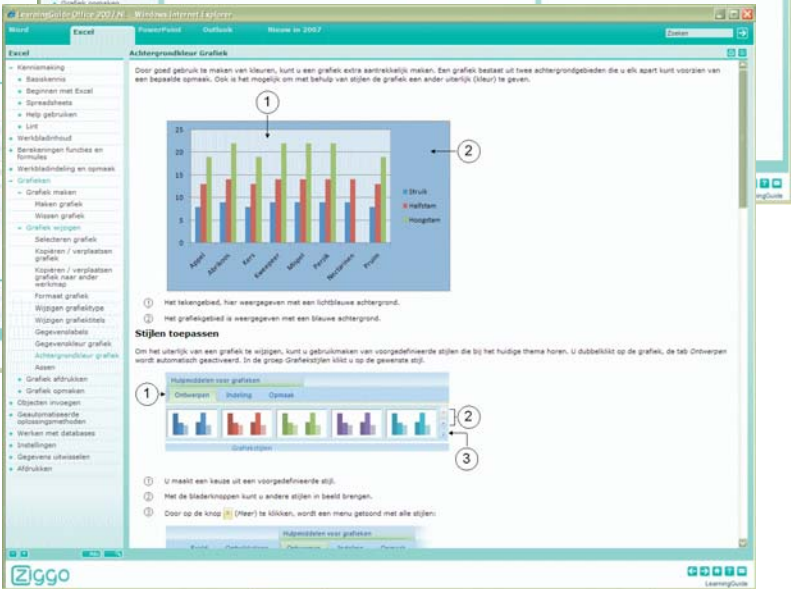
LearningGuide Office 2007 NL - Windows Internet Explorer

Word | Excel | PowerPoint | Outlook | Nieuw in 2007

Zoeken

Excel

- Kennismaking
- Basiskennis
- Beginnen met Excel
- Spreadsheets
- Help gebruiken
- Lint
- Werkbladinhoud
- Berekeningen functies en formules
- Werkbladindeling en opmaak
- Grafieken
- Grafiek maken
- Maken grafiek
- Wissen grafiek
- Grafiek wijzigen
- Selecteren grafiek
- Kopiëren / verplaatsen grafiek
- Kopiëren / verplaatsen grafiek naar ander werkmap
- Formaat grafiek
- Wijzigen grafiektype
- Wijzigen grafiektitels
- Gegevenslabels
- Gegevenskleur grafiek
- Achtergrondkleur grafiek
- Assen
- Grafiek afdrukken
- Grafiek opmaken
- Objecten invoegen
- Geautomatiseerde oplossingsmethoden
- Werken met databases
- Instellingen
- Gegevens uitwisselen
- Afdrukken

Achtergrondkleur Grafiek

Door goed gebruik te maken van kleuren, kunt u een grafiek extra aantrekkelijk maken. Een grafiek bestaat uit twee achtergrondgebieden die u elk apart kunt voorzien van een bepaalde opmaak. Ook is het mogelijk om met behulp van stijlen de grafiek een ander uiterlijk (kleur) te geven.

1
2
25
20
15
10
5
0
Appel
Abrikoos
Kers
Kweepeer
Mispel
Perzik
Nectarinen
Pruim
Struik
Halfstam
Hoogstam

1 Het tekengebied, hier weergegeven met een lichtblauwe achtergrond.
2 Het grafiekgebied is weergegeven met een blauwe achtergrond.

Stijlen toepassen

Om het uiterlijk van een grafiek te wijzigen, kunt u gebruikmaken van voorgedefinieerde stijlen die bij het huidige thema horen. U dubbelklikt op de grafiek, de tab Ontwerpen wordt automatisch geactiveerd. In de groep Grafiekstijlen klikt u op de gewenste stijl.

Hulpmiddelen voor grafieken
1
Ontwerpen | Indeling | Opmaak
2
3
Grafiekstijlen

1 U maakt een keuze uit een voorgedefinieerde stijl.
2 Met de bladerknoppen kunt u andere stijlen in beeld brengen.
3 Door op de knop (Meer) te klikken, wordt een menu getoond met alle stijlen.

Hulpmiddelen voor grafieken
Ontwerpen | Indeling | Opmaak

Ziggo

LearningGuide